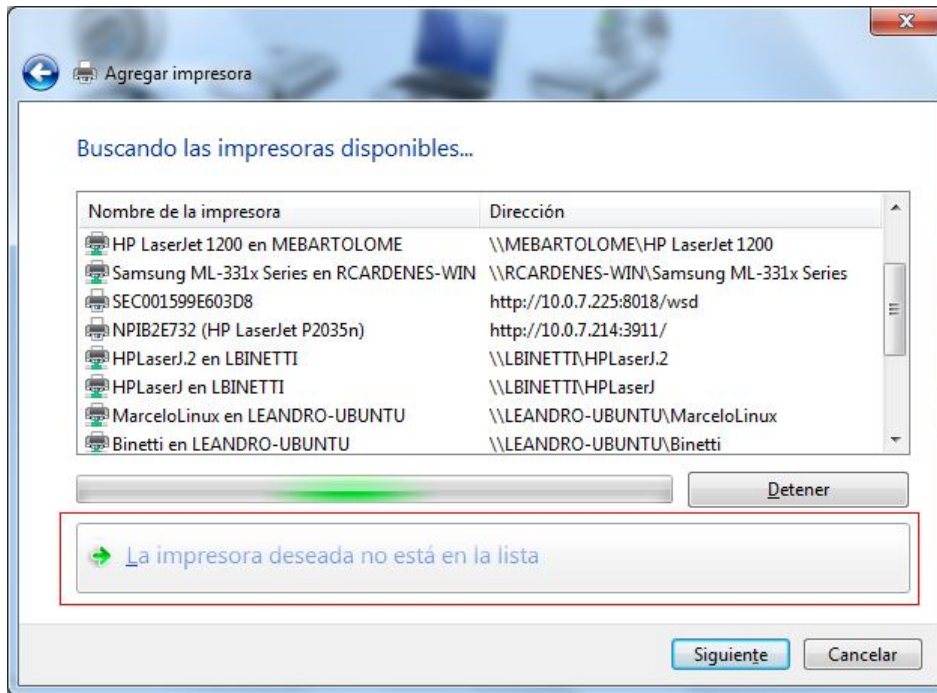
Agregar impresora

Buscando las impresoras disponibles...

| Nombre de la impresora | Dirección |
|---|---|
| HP LaserJet 1200 en MEBARTOLOME | \\MEBARTOLOME\HP LaserJet 1200 |
| Samsung ML-331x Series en RCARDENES-WIN | \\RCARDENES-WIN\Samsung ML-331x Series |
| SEC001599E603D8 | http://10.0.7.225:8018/wsd |
| NPIB2E732 (HP LaserJet P2035n) | http://10.0.7.214:3911/ |
| HPLaserJ.2 en LBINETTI | \\LBINETTI\HPLaserJ.2 |
| HPLaserJ en LBINETTI | \\LBINETTI\HPLaserJ |
| MarceloLinux en LEANDRO-UBUNTU | \\LEANDRO-UBUNTU\MarceloLinux |
| Binetti en LEANDRO-UBUNTU | \\LEANDRO-UBUNTU\Binetti |

Detener

La impresora deseada no está en la lista

Siguiente Cancelar